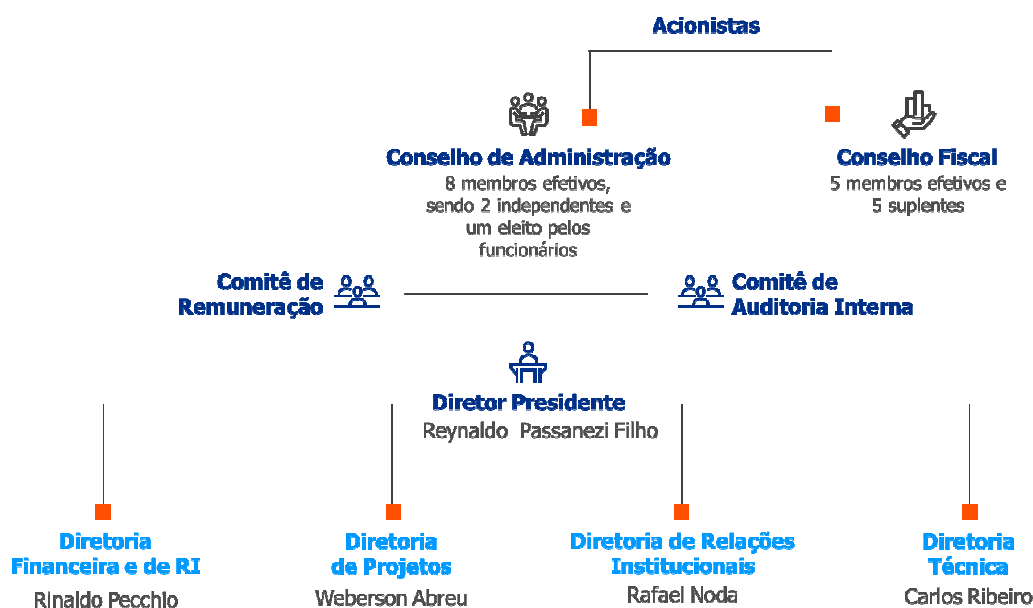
Acionistas

Conselho de Administração
8 membros efetivos, sendo 2 independentes e um eleito pelos funcionários

Conselho Fiscal
5 membros efetivos e 5 suplentes

Comitê de Remuneração

Comitê de Auditoria Interna

Diretor Presidente
Reynaldo Passanezi Filho

Diretoria Financeira e de RI
Rinaldo Pecchio

Diretoria de Projetos
Weberson Abreu

Diretoria de Relações Institucionais
Rafael Noda

Diretoria Técnica
Carlos Ribeiro